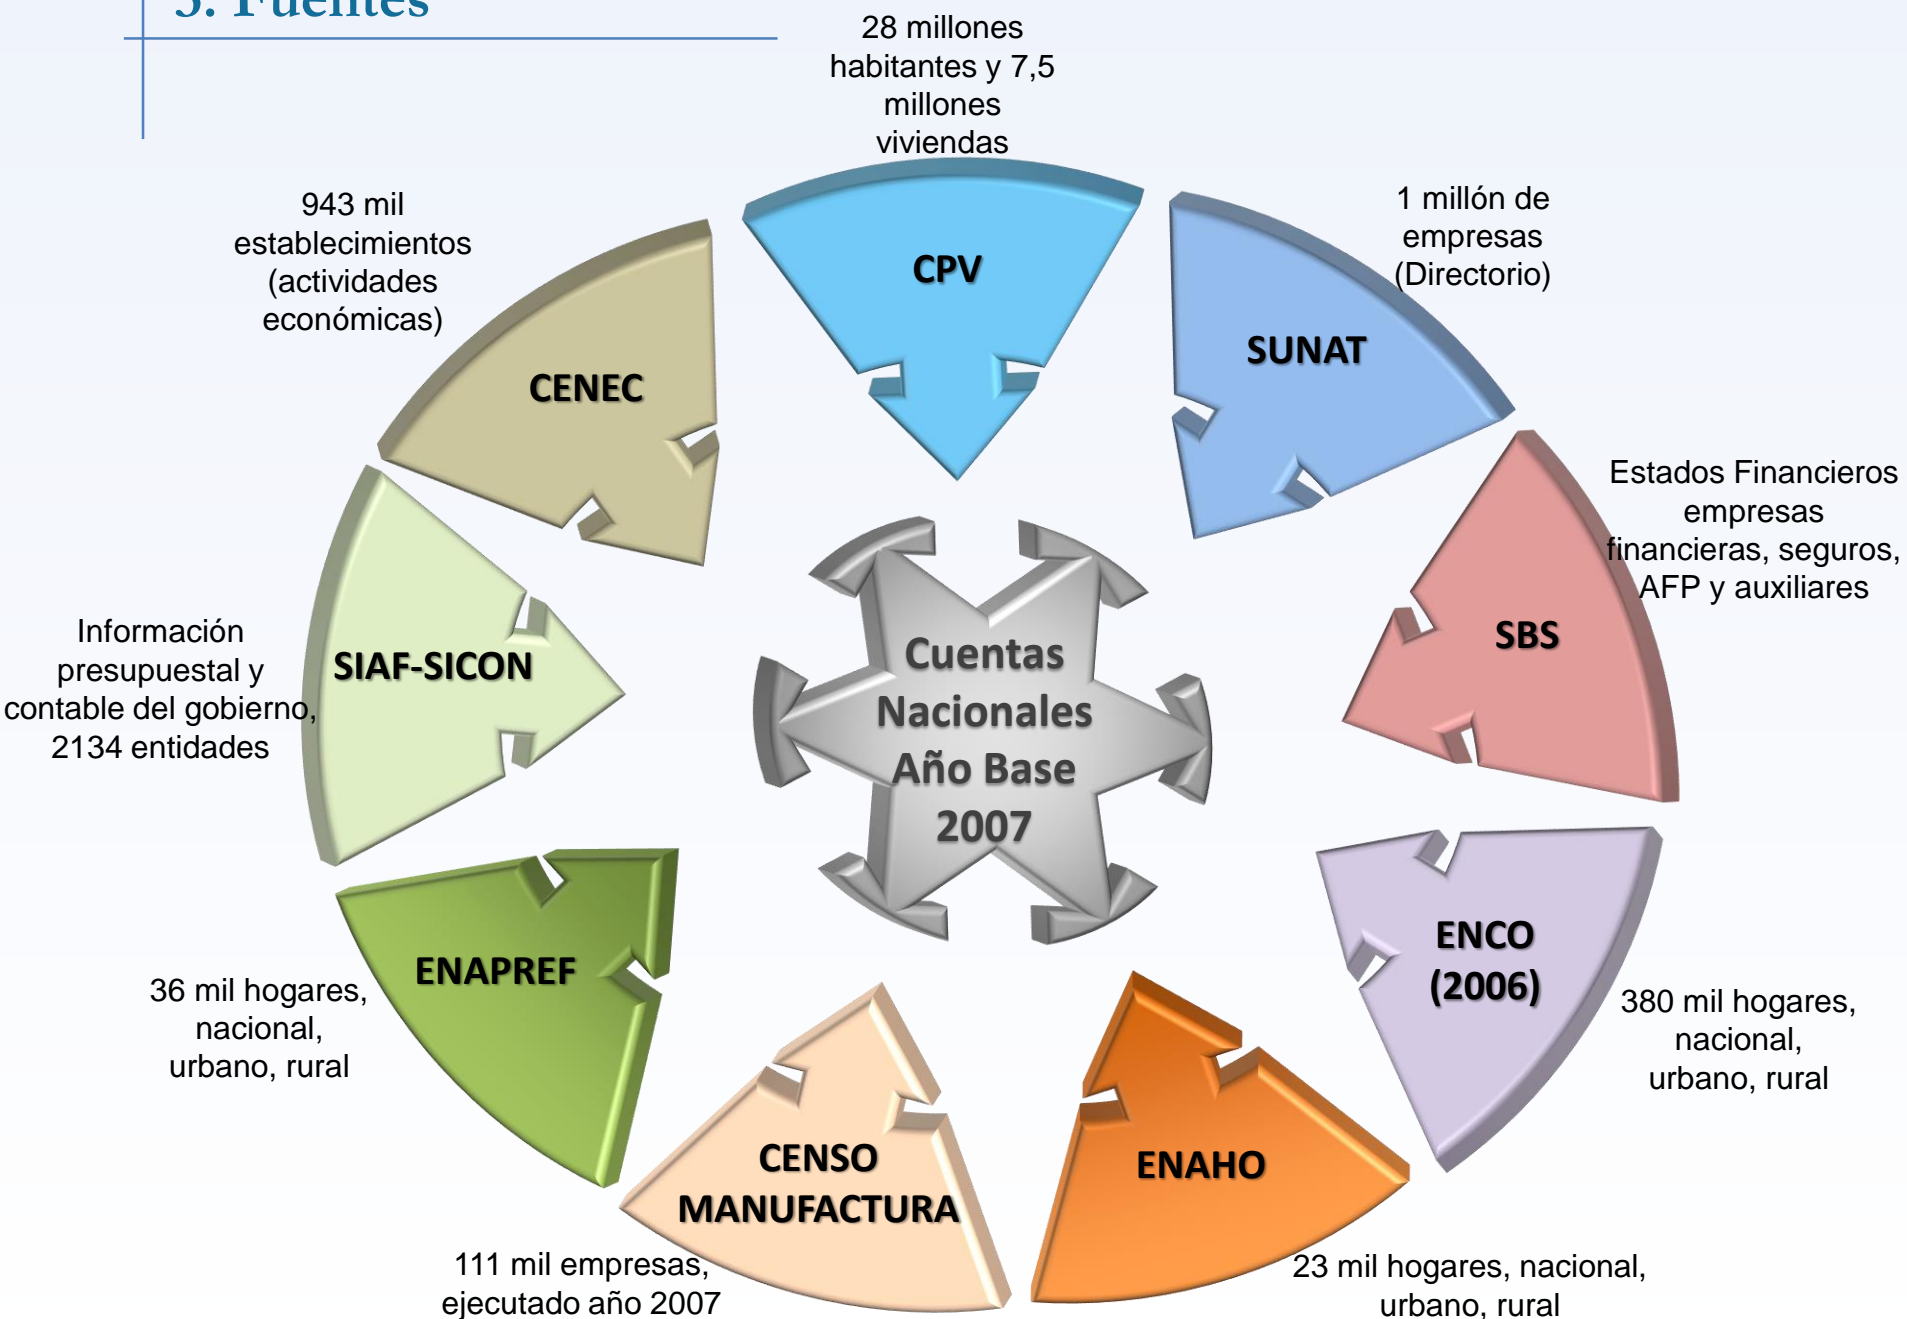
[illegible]. Fuentes

28 millones habitantes y 7,5 millones viviendas

CPV

1 millón de empresas (Directorio)

SUNAT

943 mil establecimientos (actividades económicas)

CENEC

Estados Financieros empresas financieras, seguros, AFP y auxiliares

SBS

Información presupuestal y contable del gobierno, 2134 entidades

SIAF-SICON

Cuentas Nacionales Año Base 2007

ENCO (2006)

380 mil hogares, nacional, urbano, rural

ENAPREF

36 mil hogares, nacional, urbano, rural

CENSO MANUFACTURA

111 mil empresas, ejecutado año 2007

ENAHO

23 mil hogares, nacional, urbano, rural